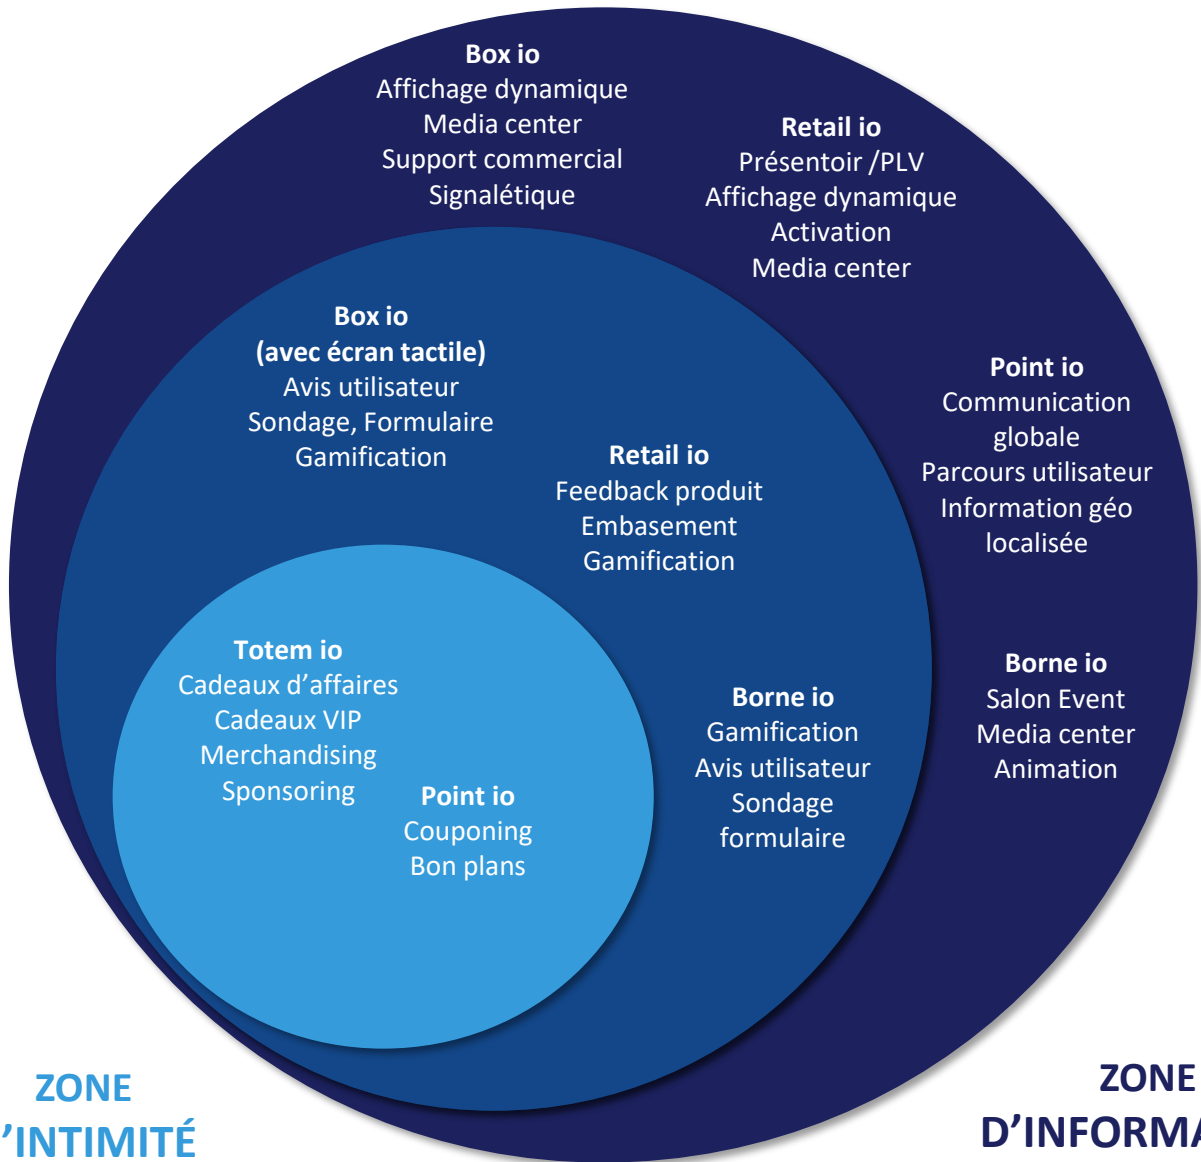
Box io
Affichage dynamique
Media center
Support commercial
Signalétique

Retail io
Présentoir /PLV
Affichage dynamique
Activation
Media center

Box io
(avec écran tactile)
Avis utilisateur
Sondage, Formulaire
Gamification

Point io
Communication globale
Parcours utilisateur
Information géo localisée

Retail io
Feedback produit
Embasement
Gamification

Borne io
Salon Event
Media center
Animation

Totem io
Cadeaux d'affaires
Cadeaux VIP
Merchandising
Sponsoring

Point io
Couponing
Bon plans

Borne io
Gamification
Avis utilisateur
Sondage
formulaire

ZONE
'INTIMITÉ

ZONE
D'INFORMA